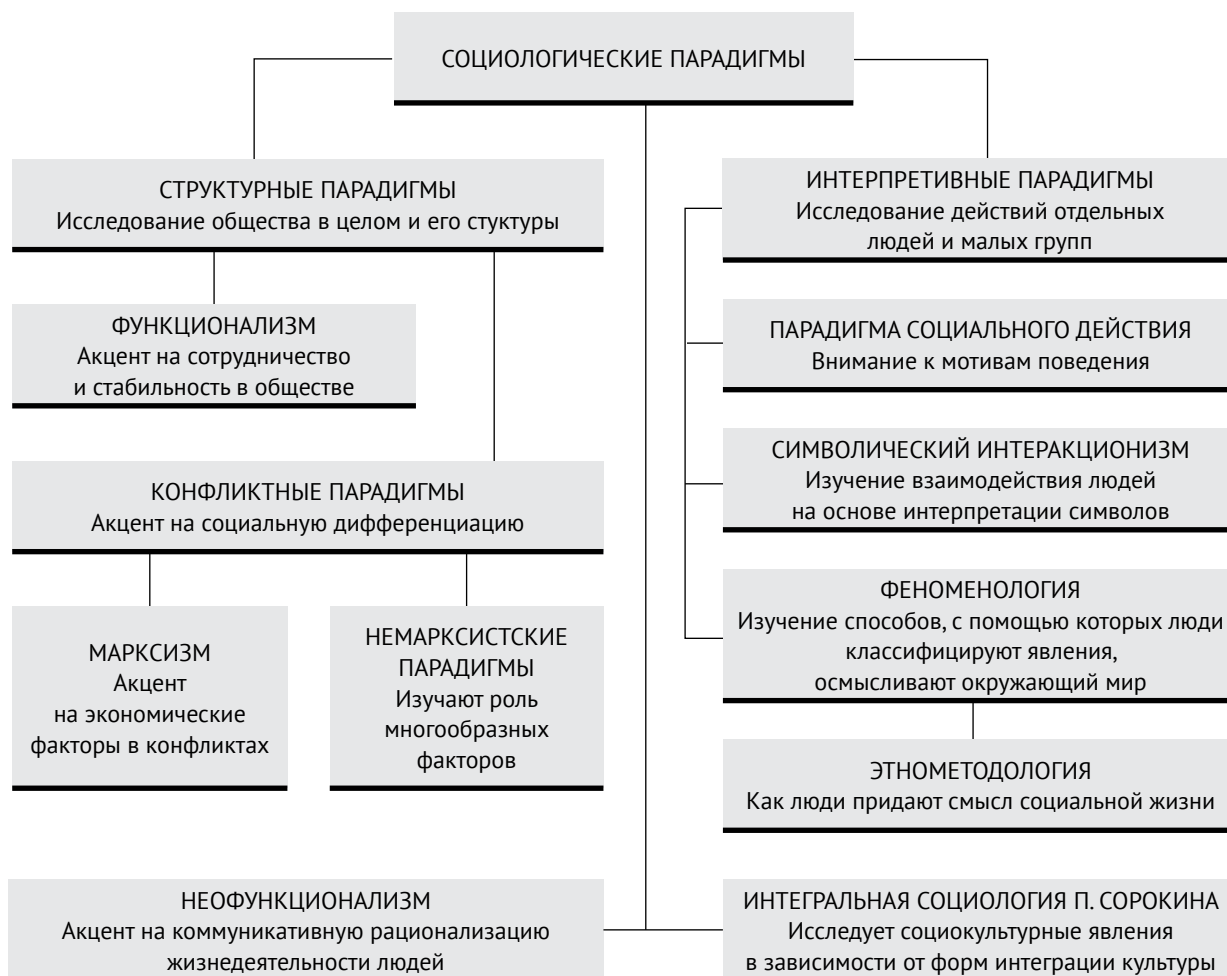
СОЦИОЛОГИЧЕСКИЕ ПАРАДИГМЫ

СТРУКТУРНЫЕ ПАРАДИГМЫ
Исследование общества в целом и его стуктуры

ФУНКЦИОНАЛИЗМ
Акцент на сотрудничество и стабильность в обществе

КОНФЛИКТНЫЕ ПАРАДИГМЫ
Акцент на социальную дифференциацию

МАРКСИЗМ
Акцент на экономические факторы в конфликтах

НЕМАРКСИСТСКИЕ ПАРАДИГМЫ
Изучают роль многообразных факторов

ИНТЕРПРЕТИВНЫЕ ПАРАДИГМЫ
Исследование действий отдельных людей и малых групп

ПАРАДИГМА СОЦИАЛЬНОГО ДЕЙСТВИЯ
Внимание к мотивам поведения

СИМВОЛИЧЕСКИЙ ИНТЕРАКЦИОНИЗМ
Изучение взаимодействия людей на основе интерпретации символов

ФЕНОМЕНОЛОГИЯ
Изучение способов, с помощью которых люди классифицируют явления, осмысливают окружающий мир

ЭТНОМЕТОДОЛОГИЯ
Как люди придают смысл социальной жизни

НЕОФУНКЦИОНАЛИЗМ
Акцент на коммуникативную рационализацию жизнедеятельности людей

ИНТЕГРАЛЬНАЯ СОЦИОЛОГИЯ П. СОРОКИНА
Исследует социокультурные явления в зависимости от форм интеграции культуры